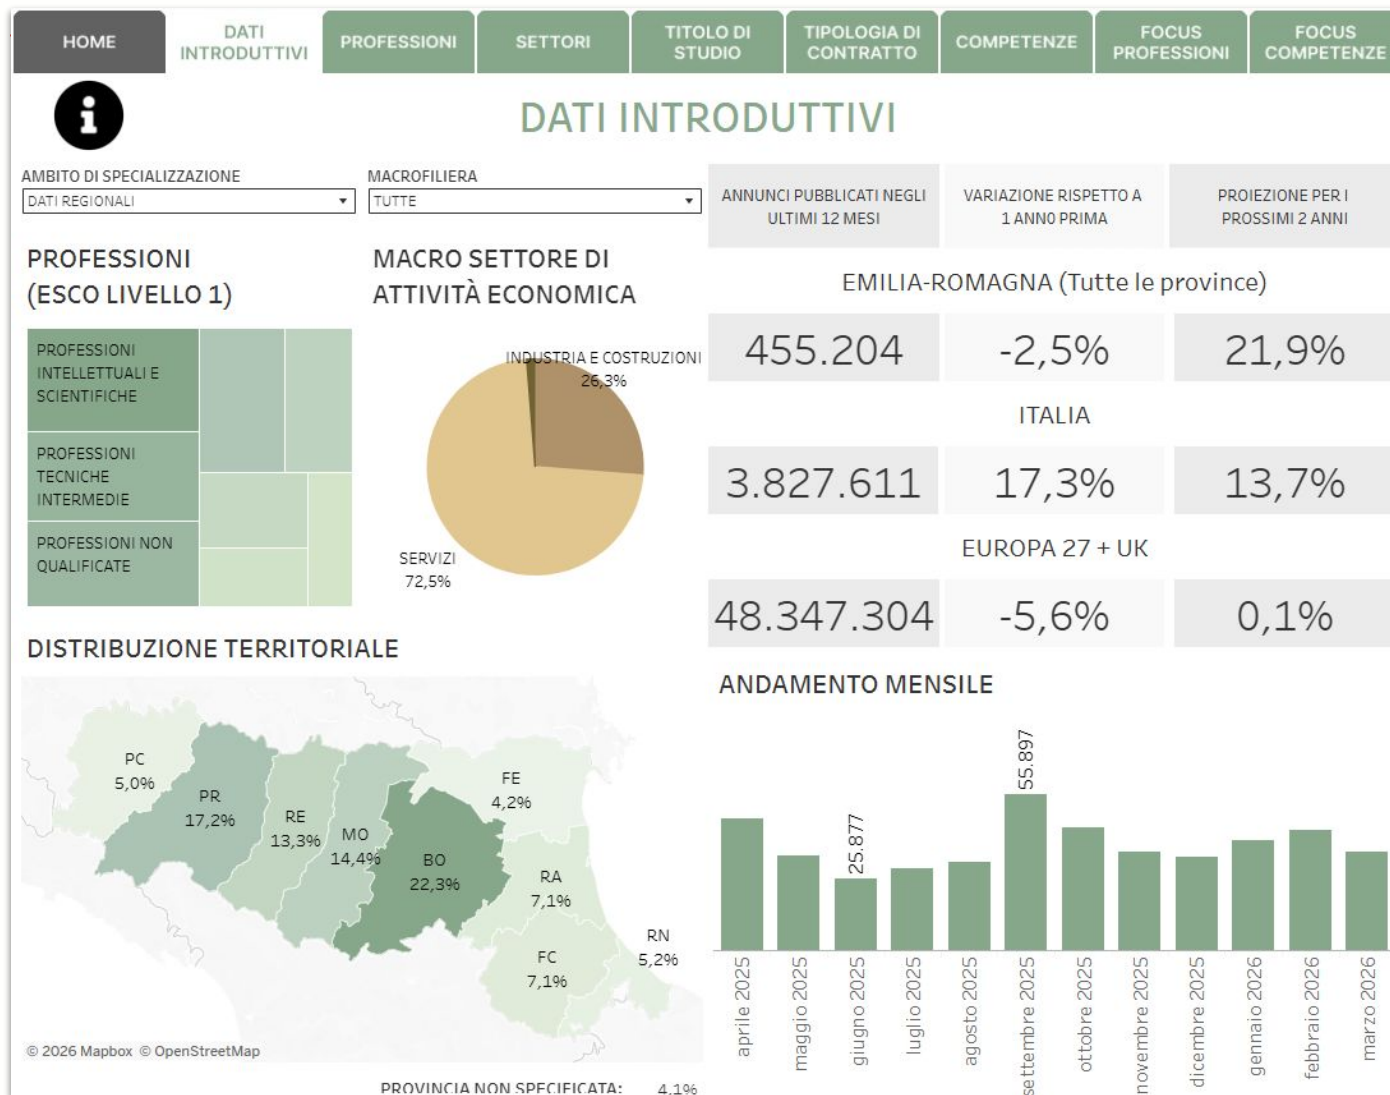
HOME | DATI INTRODUTTIVI | PROFESSIONI | SETTORI | TITOLO DI STUDIO | TIPOLOGIA DI CONTRATTO | COMPETENZE | FOCUS PROFESSIONI | FOCUS COMPETENZE

DATI INTRODUTTIVI

AMBITO DI SPECIALIZZAZIONE
DATI REGIONALI

MACROFILIERA
TUTTE

| ANNUNCI PUBBLICATI NEGLI ULTIMI 12 MESI | VARIAZIONE RISPETTO A 1 ANNO PRIMA | PROIEZIONE PER I PROSSIMI 2 ANNI |
|---|---|---|

EMILIA-ROMAGNA (Tutte le province)

| 455.204 | -2,5% | 21,9% |
|---|---|---|

ITALIA

| 3.827.611 | 17,3% | 13,7% |
|---|---|---|

EUROPA 27 + UK

| 48.347.304 | -5,6% | 0,1% |
|---|---|---|

PROFESSIONI (ESCO LIVELLO 1)

PROFESSIONI INTELLETTUALI E SCIENTIFICHE
PROFESSIONI TECNICHE INTERMEDIE
PROFESSIONI NON QUALIFICATE

MACRO SETTORE DI ATTIVITÀ ECONOMICA

INDUSTRIA E COSTRUZIONI 26,3%
SERVIZI 72,5%

DISTRIBUZIONE TERRITORIALE

PC 5,0%
PR 17,2%
RE 13,3%
MO 14,4%
BO 22,3%
FE 4,2%
RA 7,1%
FC 7,1%
RN 5,2%

© 2026 Mapbox © OpenStreetMap

PROVINCIA NON SPECIFICATA: 4,1%

ANDAMENTO MENSILE

55.897
25.877

aprile 2025
maggio 2025
giugno 2025
luglio 2025
agosto 2025
settembre 2025
ottobre 2025
novembre 2025
dicembre 2025
gennaio 2026
febbraio 2026
marzo 2026